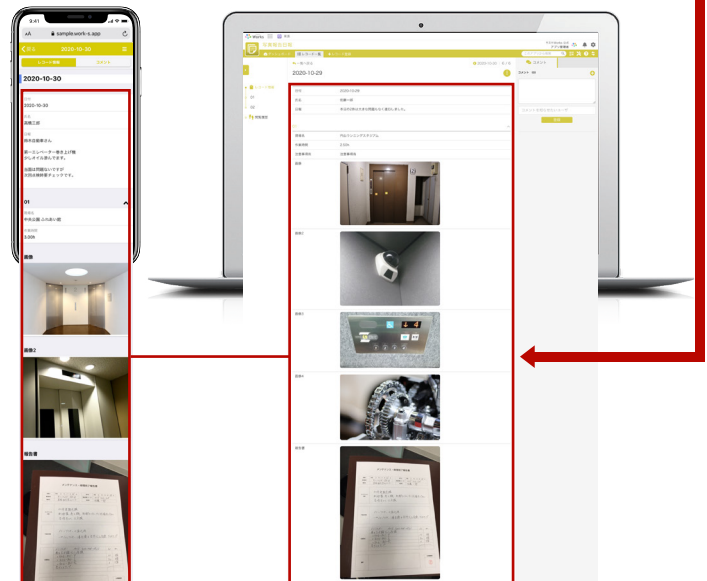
9:41

AA sample.work-s.app

戻る 2020-10-30

レコード編集 コメント

2020-10-30

日付
2020-10-30

担当
黒瀬三郎

連絡
鈴木自動車さん

第一エレベーター巻き上げ機がしオイル漏れてます。

当面は問題ないですが次回点検時要チェックです。

01

現場名
弊社店舗 上のあい館

作業時間
0.00h

画像

画像2

報告書

2020-10-29

日付 2020/10/29
担当 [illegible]
連絡 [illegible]

画像
画像2
画像3
画像4
報告書

コメント